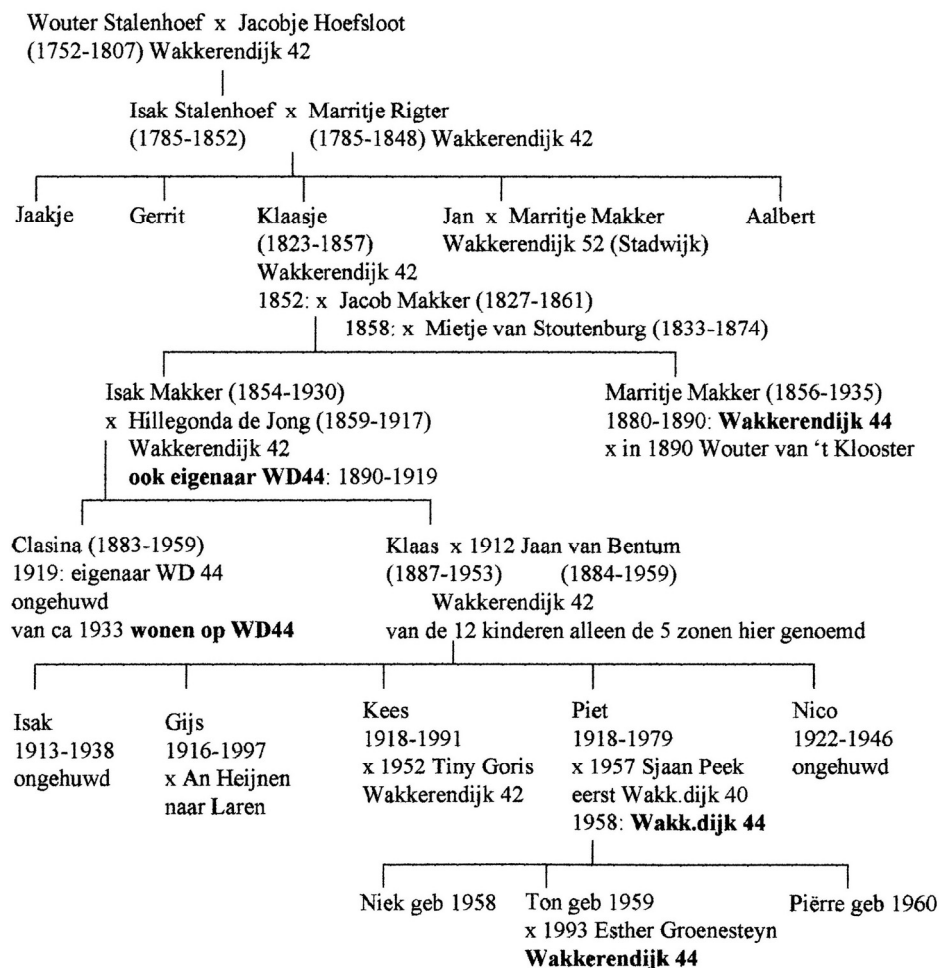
Wouter Stalenhoef x Jacobje Hoefsloot
(1752-1807) Wakkerendijk 42

Isak Stalenhoef x Marritje Rigter
(1785-1852) (1785-1848) Wakkerendijk 42

Jaakje

Gerrit

Klaasje
(1823-1857)
Wakkerendijk 42
1852: x Jacob Makker (1827-1861)
1858: x Mietje van Stoutenburg (1833-1874)

Jan x Marritje Makker
Wakkerendijk 52 (Stadwijk)

Aalbert

Isak Makker (1854-1930)
x Hillegonda de Jong (1859-1917)
Wakkerendijk 42
**ook eigenaar WD44**: 1890-1919

Marritje Makker (1856-1935)
1880-1890: **Wakkerendijk 44**
x in 1890 Wouter van 't Klooster

Clasina (1883-1959)
1919: eigenaar WD 44
ongehuwd
van ca 1933 **wonen op WD44**

Klaas x 1912 Jaan van Bentum
(1887-1953) (1884-1959)
Wakkerendijk 42
van de 12 kinderen alleen de 5 zonen hier genoemd

Isak
1913-1938
ongehuwd

Gijs
1916-1997
x An Heijnen
naar Laren

Kees
1918-1991
x 1952 Tiny Goris
Wakkerendijk 42

Piet
1918-1979
x 1957 Sjaan Peek
eerst Wakk.dijk 40
1958: **Wakk.dijk 44**

Nico
1922-1946
ongehuwd

Niek geb 1958

Ton geb 1959
x 1993 Esther Groenesteyn
**Wakkerendijk 44**

Piërre geb 1960